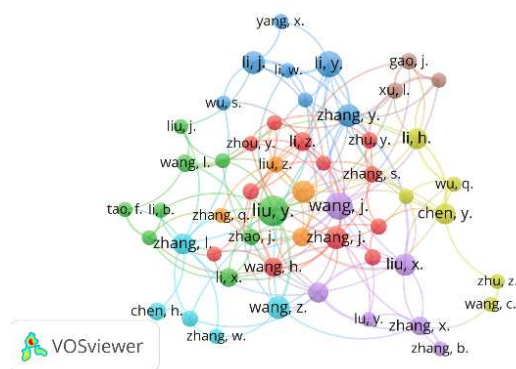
yang, x.
li, j.
li, w.
li, y.
gao, j.
xu, l.
wu, s.
zhang, y.
liu, j.
li, z.
zhu, y.
li, h.
zhou, y.
wang, l.
liu, z.
zhang, s.
wu, q.
chen, y.
tao, f.
li, b.
zhang, q.
liu, y.
wang, j.
zhao, j.
zhang, j.
zhang, l.
wang, h.
liu, x.
li, x.
zhu, z.
wang, z.
wang, c.
chen, h.
lu, y.
zhang, x.
VOSviewer
zhang, w.
zhang, b.